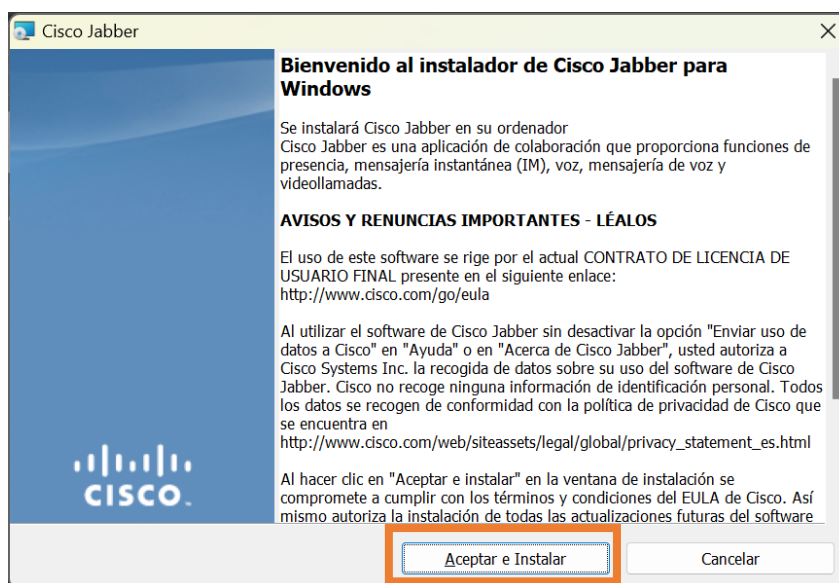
Cisco Jabber

CISCO

Bienvenido al instalador de Cisco Jabber para Windows

Se instalará Cisco Jabber en su ordenador
Cisco Jabber es una aplicación de colaboración que proporciona funciones de presencia, mensajería instantánea (IM), voz, mensajería de voz y videollamadas.

AVISOS Y RENUNCIAS IMPORTANTES - LÉALOS

El uso de este software se rige por el actual CONTRATO DE LICENCIA DE USUARIO FINAL presente en el siguiente enlace:
http://www.cisco.com/go/eula

Al utilizar el software de Cisco Jabber sin desactivar la opción "Enviar uso de datos a Cisco" en "Ayuda" o en "Acerca de Cisco Jabber", usted autoriza a Cisco Systems Inc. la recogida de datos sobre su uso del software de Cisco Jabber. Cisco no recoge ninguna información de identificación personal. Todos los datos se recogen de conformidad con la política de privacidad de Cisco que se encuentra en
http://www.cisco.com/web/siteassets/legal/global/privacy_statement_es.html

Al hacer clic en "Aceptar e instalar" en la ventana de instalación se compromete a cumplir con los términos y condiciones del EULA de Cisco. Así mismo autoriza la instalación de todas las actualizaciones futuras del software

Aceptar e Instalar

Cancelar